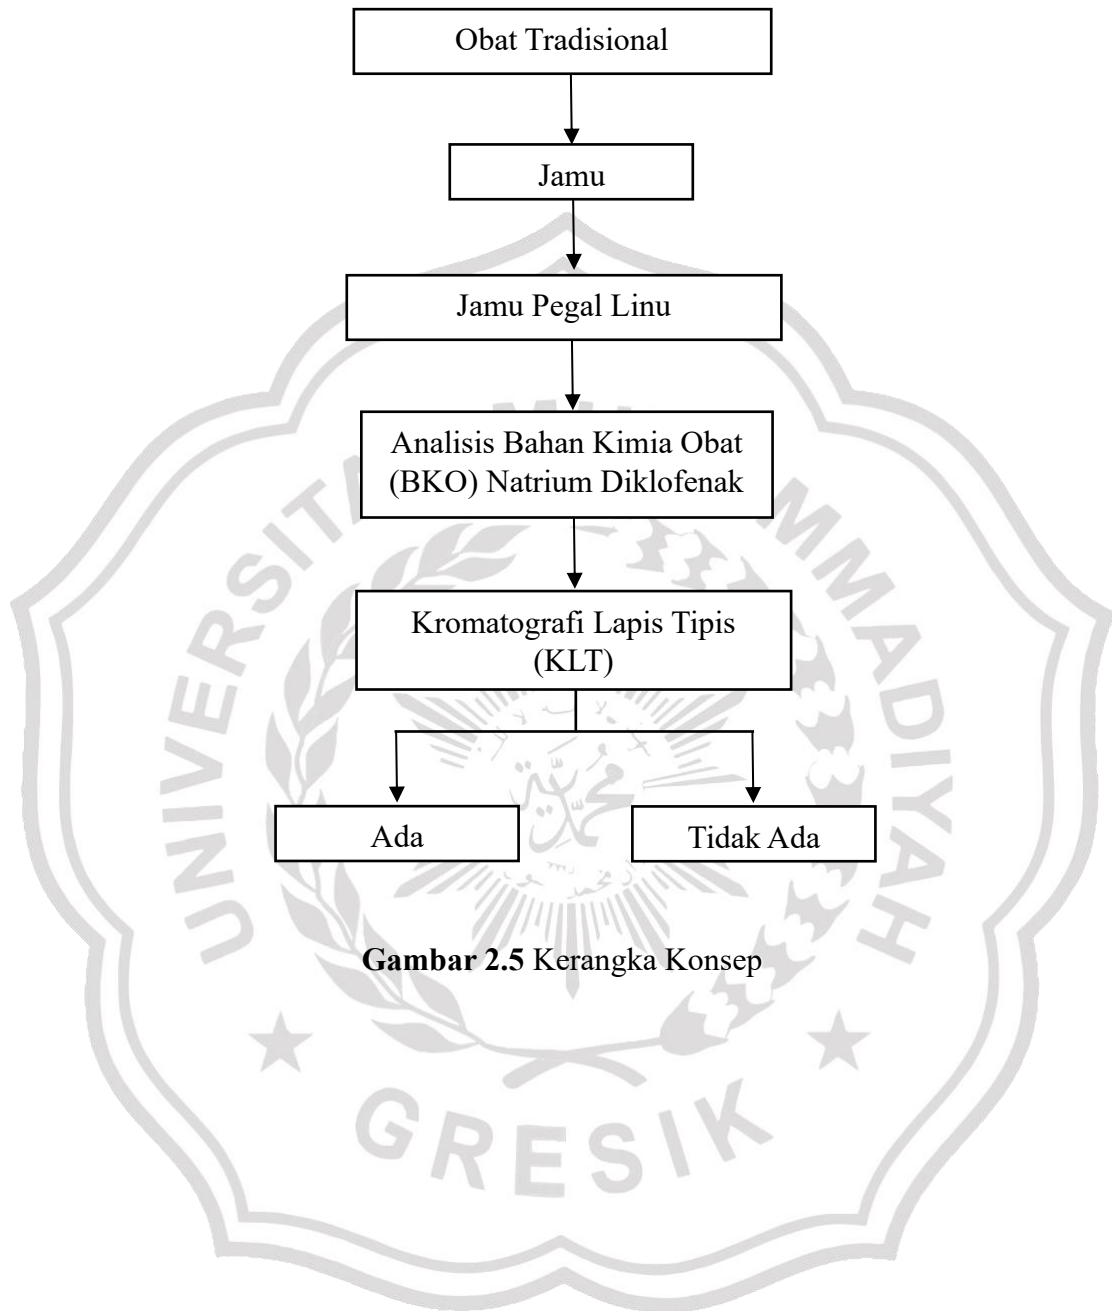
Obat Tradisional

Jamu

Jamu Pegal Linu

Analisis Bahan Kimia Obat (BKO) Natrium Diklofenak

Kromatografi Lapis Tipis (KLT)

Ada

Tidak Ada

**Gambar 2.5** Kerangka Konsep

UNIVERSITAS MUHAMMADIYAH GRESIK